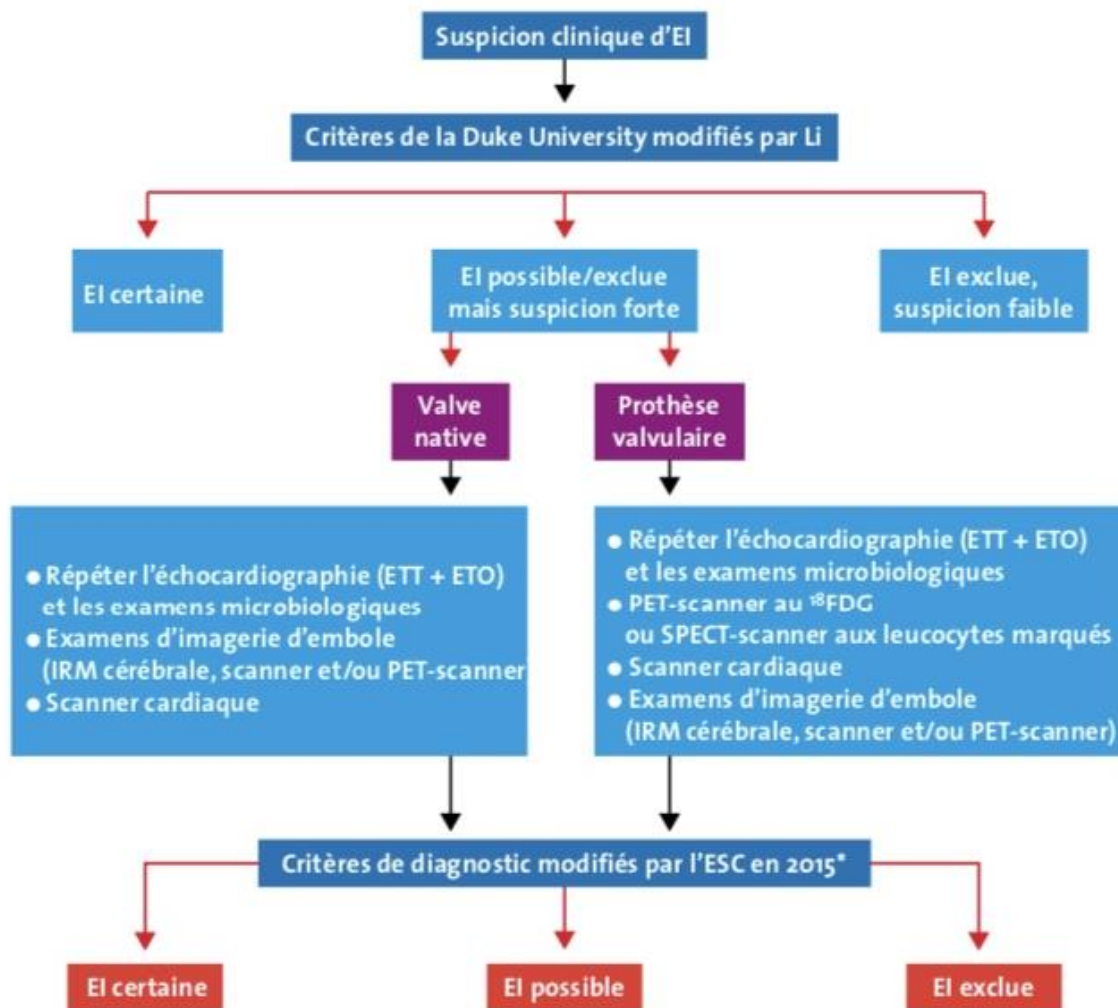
Suspicion clinique d'EI

Critères de la Duke University modifiés par Li

EI certaine

EI possible/exclue mais suspicion forte

EI exclue, suspicion faible

Valve native

Prothèse valvulaire

• Répéter l'échocardiographie (ETT + ETO) et les examens microbiologiques
• Examens d'imagerie d'embole (IRM cérébrale, scanner et/ou PET-scanner
• Scanner cardiaque

• Répéter l'échocardiographie (ETT + ETO) et les examens microbiologiques
• PET-scanner au $^{18}$FDG ou SPECT-scanner aux leucocytes marqués
• Scanner cardiaque
• Examens d'imagerie d'embole (IRM cérébrale, scanner et/ou PET-scanner)

Critères de diagnostic modifiés par l'ESC en 2015*

EI certaine

EI possible

EI exclue